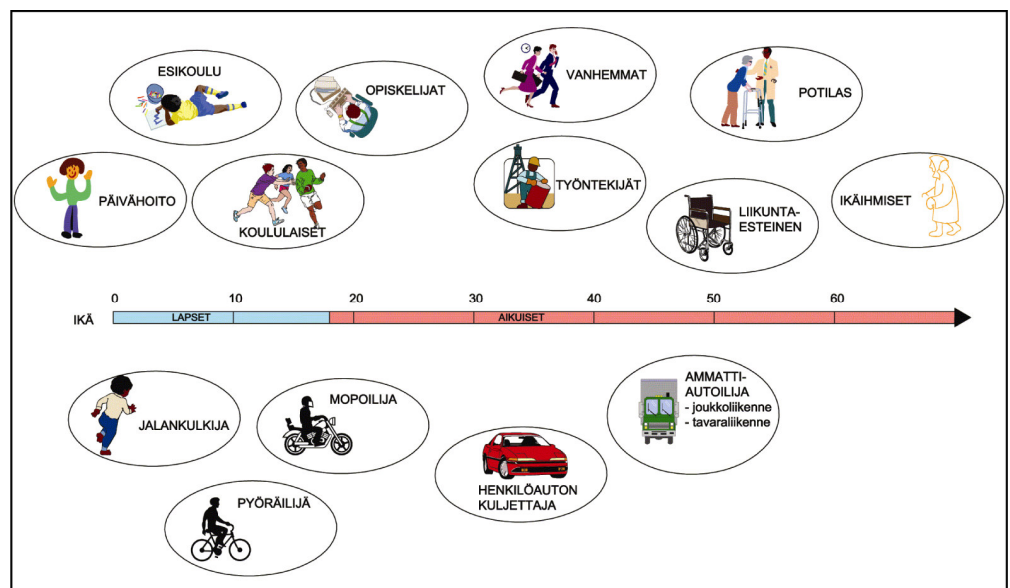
ESIKOULU

OPISKELIJAT

VANHEMMAT

POTILAS

PÄIVÄHOITO

KOULULAISET

TYÖNTEKIJÄT

LIIKUNTAESTEINEN

IKÄIHMISET

IKÄ

0 10 20 30 40 50 60

LAPSET

AIKUISET

JALANKULKIJA

MOPOILIJA

AMMATTIAUTOILIJA
- joukkoliikenne
- tavaraliikenne

HENKILÖAUTON KULJETTAJA

PYÖRÄILIJÄ